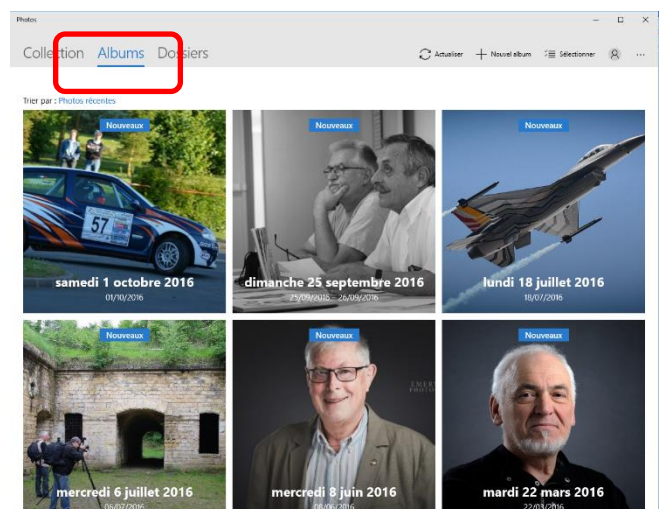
Photos

Collection Albums Dossiers

Actualiser Nouvel album Sélectionner ···

Trier par : Photos récentes

Nouveaux
57
samedi 1 octobre 2016
01/10/2016

Nouveaux
dimanche 25 septembre 2016
25/09/2016 - 26/09/2016

Nouveaux
lundi 18 juillet 2016
18/07/2016

Nouveaux
mercredi 6 juillet 2016
06/07/2016

Nouveaux
mercredi 8 juin 2016
08/06/2016

Nouveaux
mardi 22 mars 2016
22/03/2016